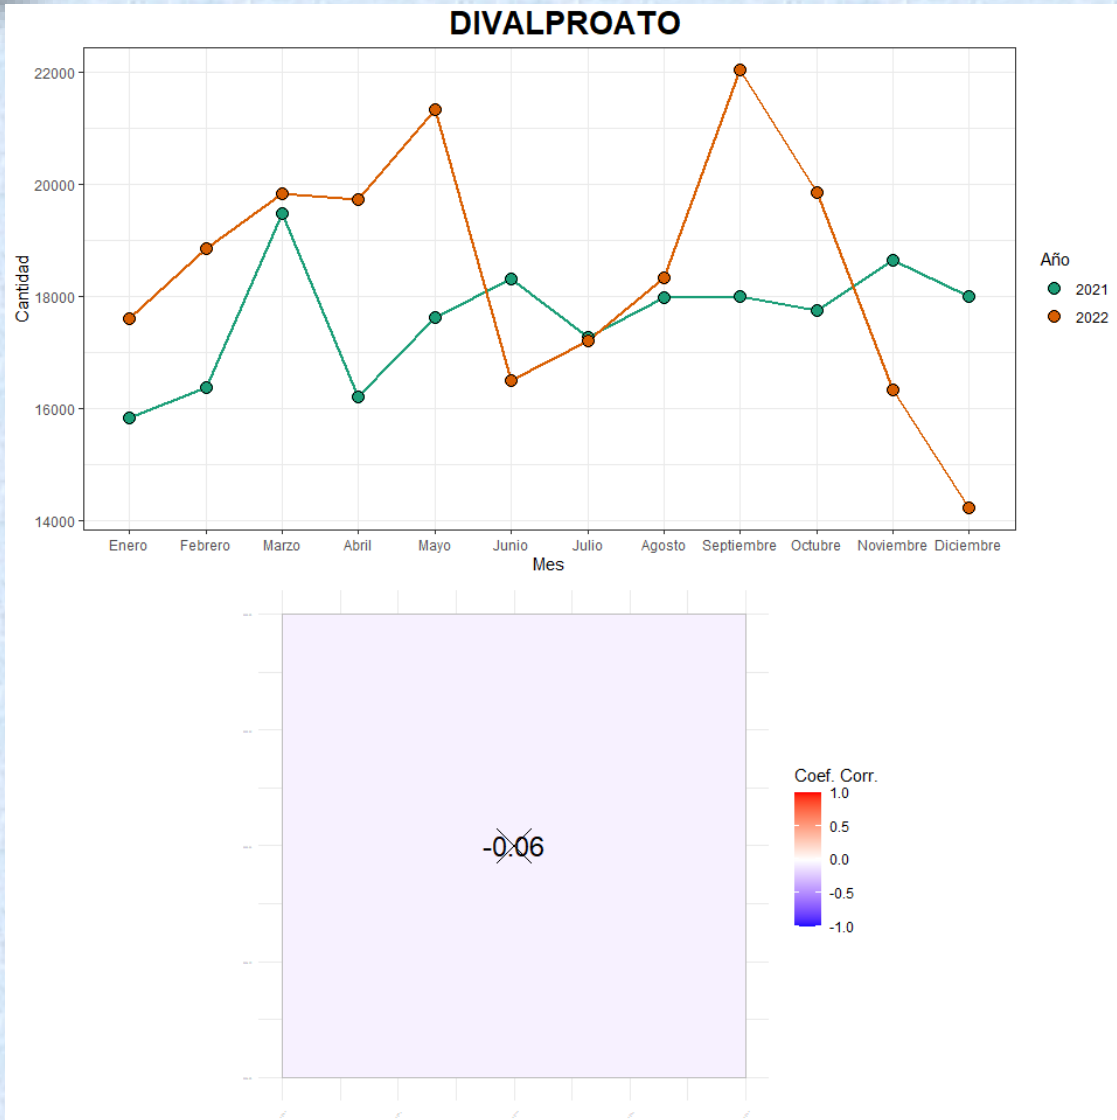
DIVALPROATO

Cantidad

22000
20000
18000
16000
14000

Enero Febrero Marzo Abril Mayo Junio Julio Agosto Septiembre Octubre Noviembre Diciembre

Mes

Año
2021
2022

-0.06

Coef. Corr.
1.0
0.5
0.0
-0.5
-1.0